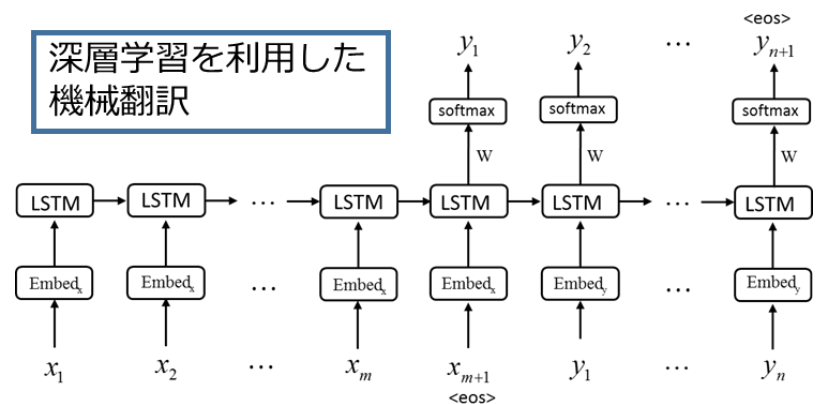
深層学習を利用した機械翻訳

<eos>

$y_1$ $y_2$ … $y_{n+1}$

softmax softmax softmax

W W W

LSTM LSTM … LSTM LSTM LSTM … LSTM

$\text{Embed}_x$ $\text{Embed}_x$ … $\text{Embed}_x$ $\text{Embed}_x$ $\text{Embed}_y$ … $\text{Embed}_y$

$x_1$ $x_2$ … $x_m$ $x_{m+1}$ $y_1$ … $y_n$

<eos>